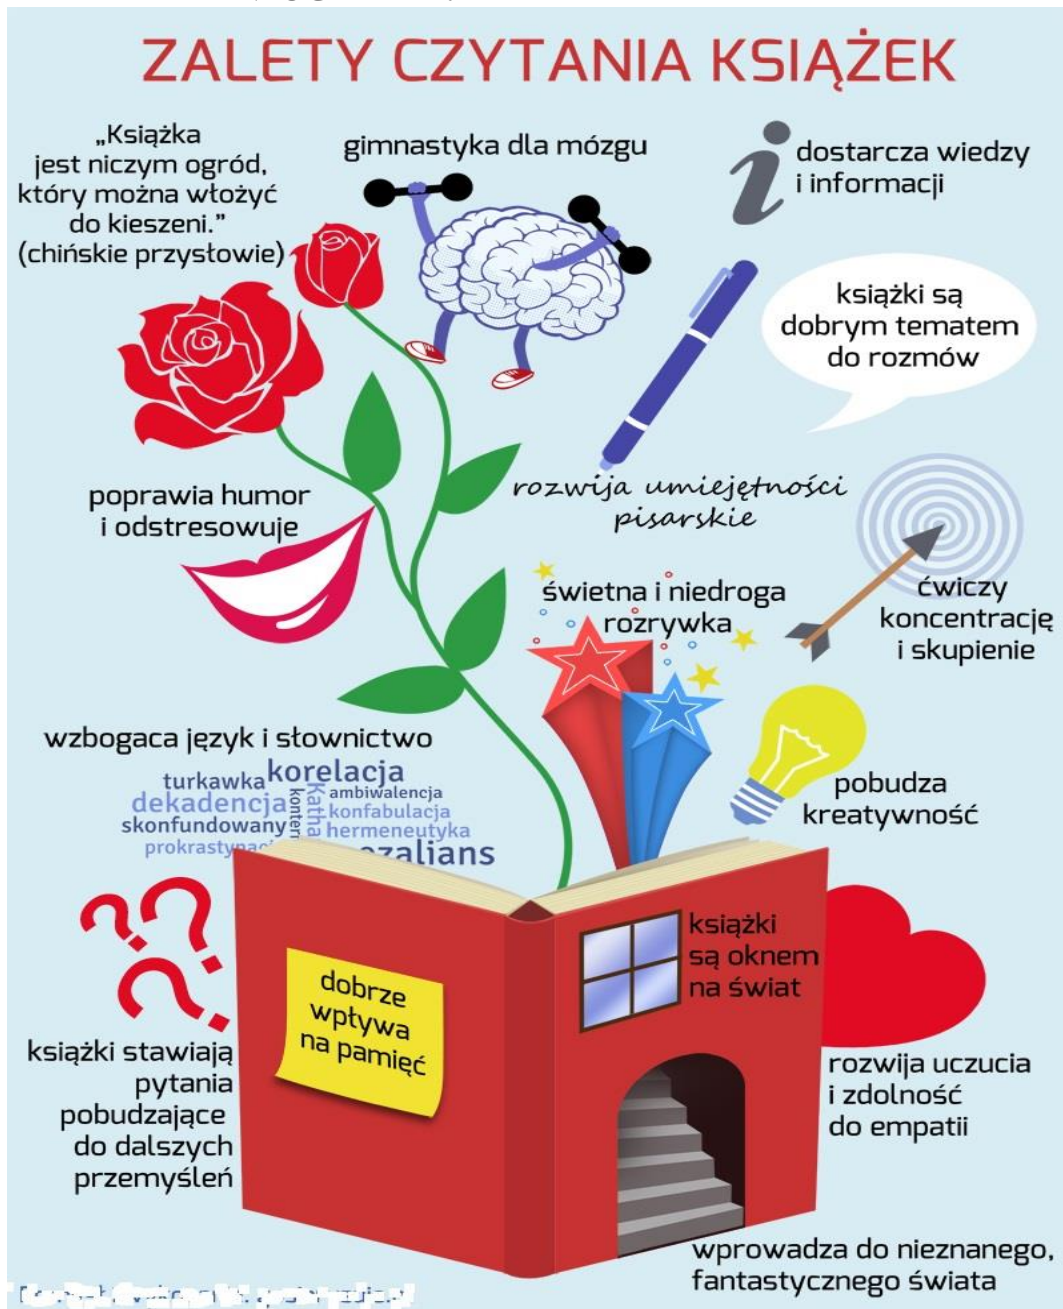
ZALETY CZYTANIA KSIĄŻEK

„Książka jest niczym ogród, który można włożyć do kieszeni." (chińskie przysłowie)

gimnastyka dla mózgu

dostarcza wiedzy i informacji

książki są dobrym tematem do rozmów

rozwija umiejętności pisarskie

poprawia humor i odstresowuje

świetna i niedroga rozrywka

ćwiczy koncentrację i skupienie

wzbogaca język i słownictwo

turkawka korelacja ambiwalencja dekadencja konte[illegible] Katha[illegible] konfabulacja skonfundowany hermeneutyka prokrastyn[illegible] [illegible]zalians

pobudza kreatywność

książki są oknem na świat

dobrze wpływa na pamięć

książki stawiają pytania pobudzające do dalszych przemyśleń

rozwija uczucia i zdolność do empatii

wprowadza do nieznanego, fantastycznego świata

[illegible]